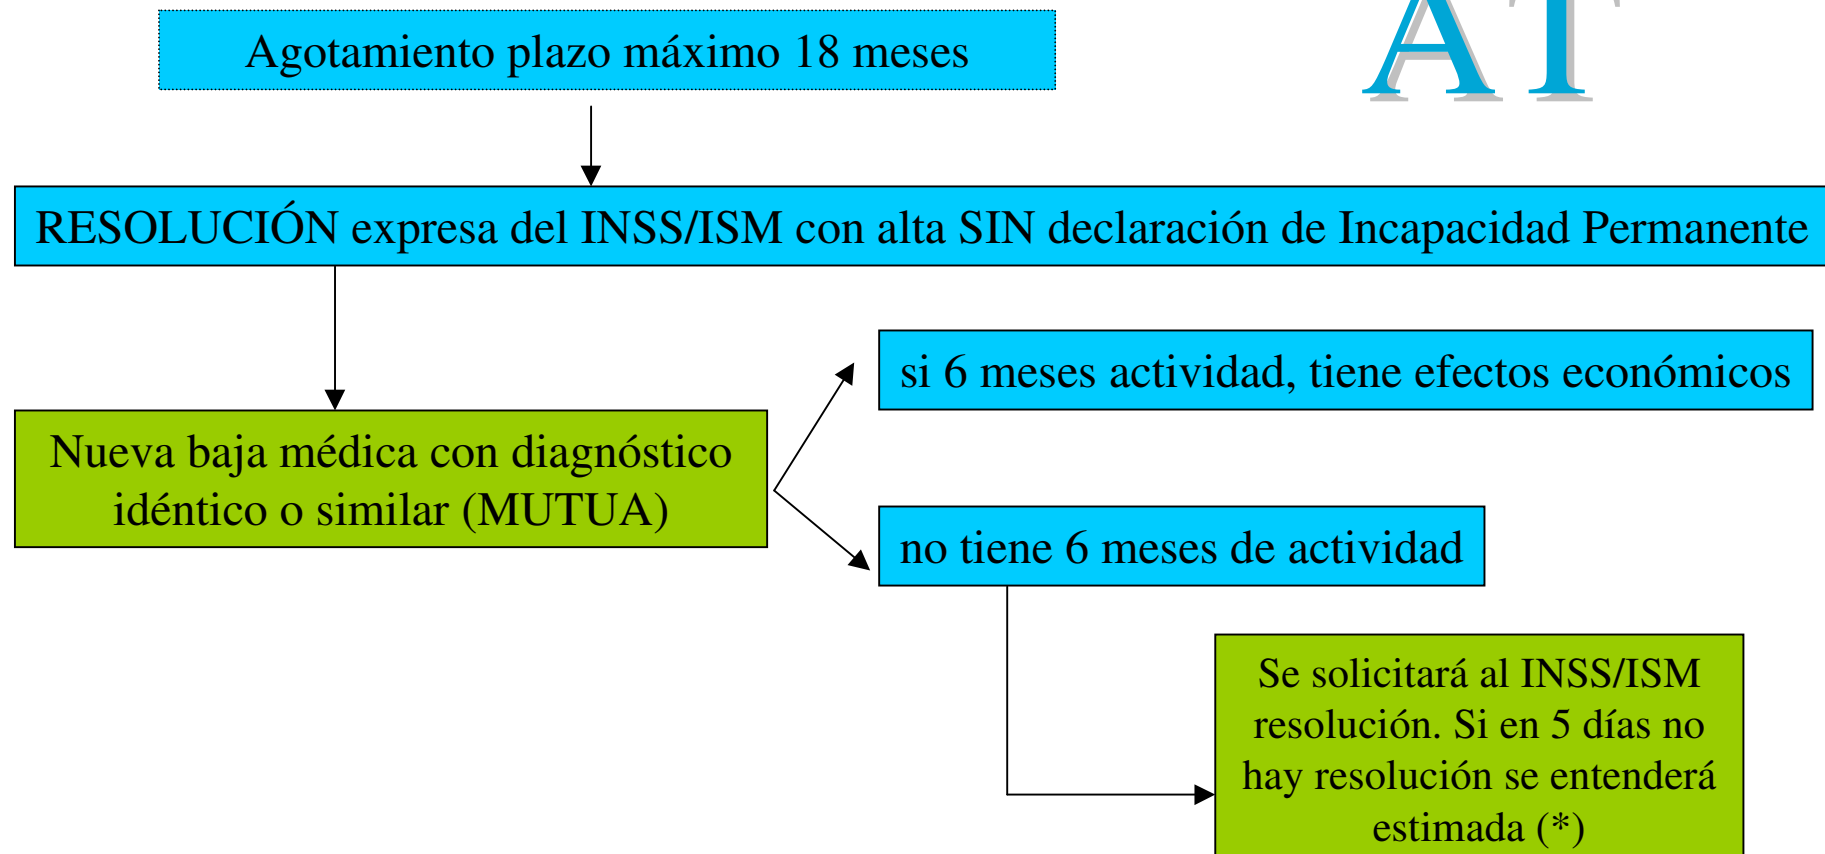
AT

Agotamiento plazo máximo 18 meses

RESOLUCIÓN expresa del INSS/ISM con alta SIN declaración de Incapacidad Permanente

Nueva baja médica con diagnóstico idéntico o similar (MUTUA)

si 6 meses actividad, tiene efectos económicos

no tiene 6 meses de actividad

Se solicitará al INSS/ISM resolución. Si en 5 días no hay resolución se entenderá estimada (*)